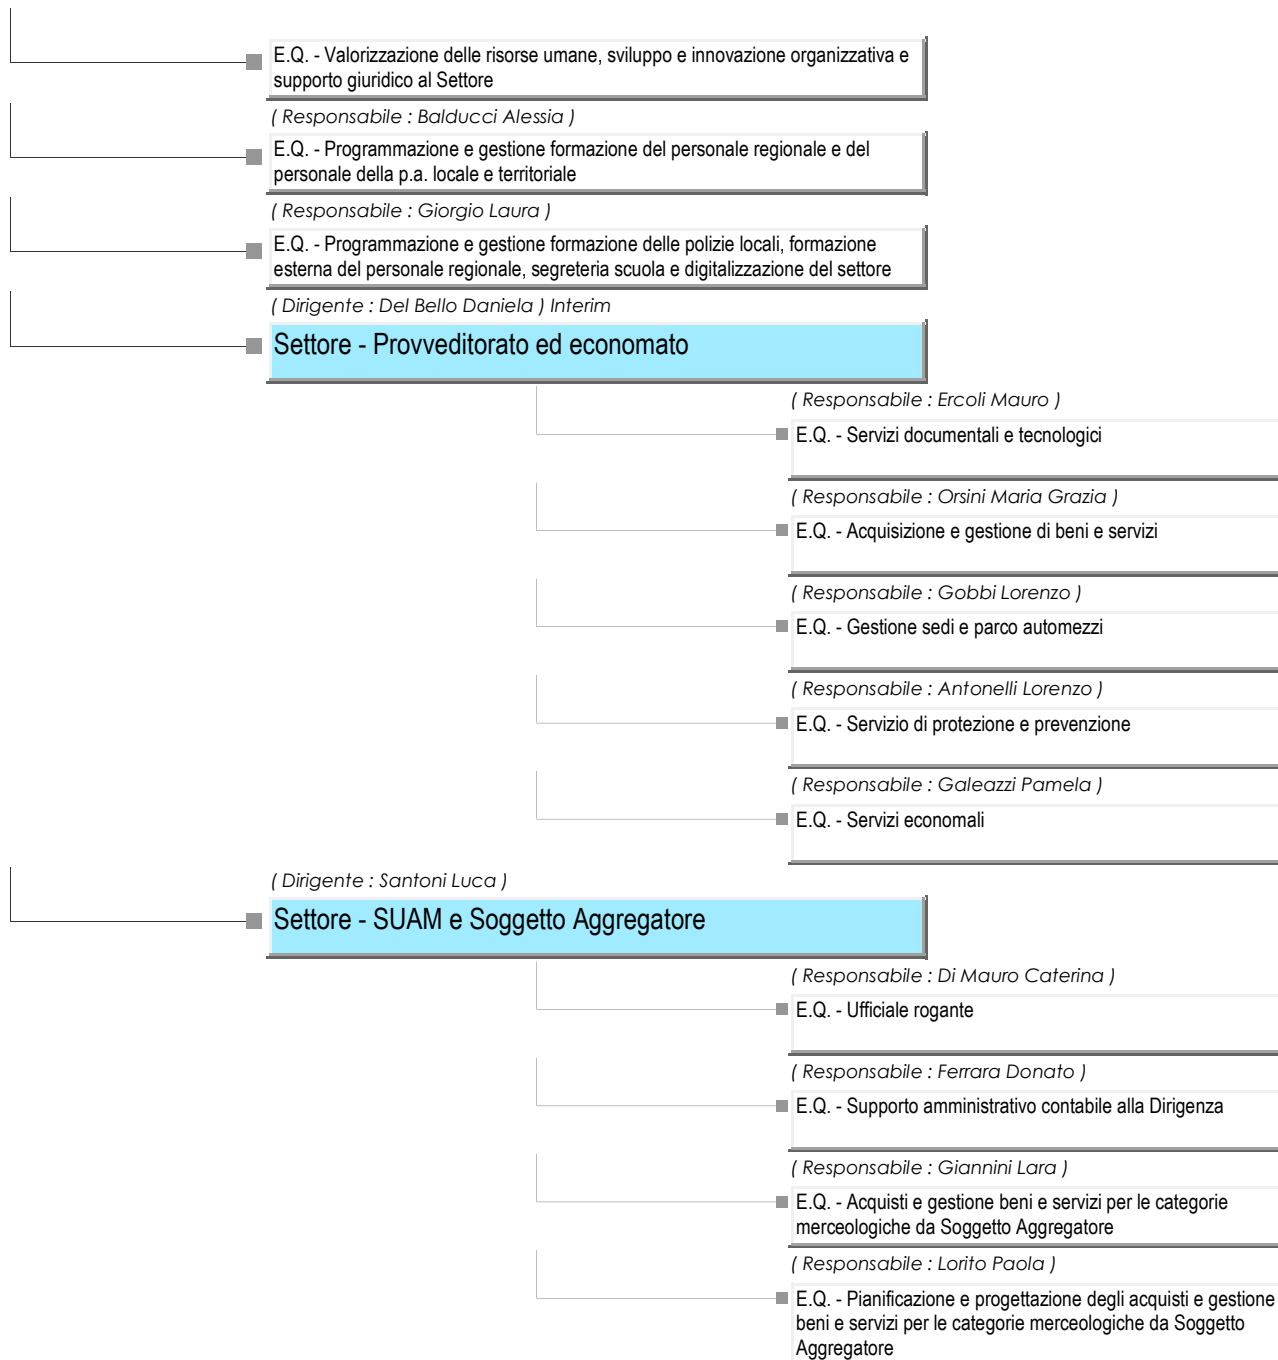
E.Q. - Valorizzazione delle risorse umane, sviluppo e innovazione organizzativa e supporto giuridico al Settore

( Responsabile : Balducci Alessia )

E.Q. - Programmazione e gestione formazione del personale regionale e del personale della p.a. locale e territoriale

( Responsabile : Giorgio Laura )

E.Q. - Programmazione e gestione formazione delle polizie locali, formazione esterna del personale regionale, segreteria scuola e digitalizzazione del settore

( Dirigente : Del Bello Daniela ) Interim

Settore - Provveditorato ed economato

( Responsabile : Ercoli Mauro )

E.Q. - Servizi documentali e tecnologici

( Responsabile : Orsini Maria Grazia )

E.Q. - Acquisizione e gestione di beni e servizi

( Responsabile : Gobbi Lorenzo )

E.Q. - Gestione sedi e parco automezzi

( Responsabile : Antonelli Lorenzo )

E.Q. - Servizio di protezione e prevenzione

( Responsabile : Galeazzi Pamela )

E.Q. - Servizi economali

( Dirigente : Santoni Luca )

Settore - SUAM e Soggetto Aggregatore

( Responsabile : Di Mauro Caterina )

E.Q. - Ufficiale rogante

( Responsabile : Ferrara Donato )

E.Q. - Supporto amministrativo contabile alla Dirigenza

( Responsabile : Giannini Lara )

E.Q. - Acquisti e gestione beni e servizi per le categorie merceologiche da Soggetto Aggregatore

( Responsabile : Lorito Paola )

E.Q. - Pianificazione e progettazione degli acquisti e gestione beni e servizi per le categorie merceologiche da Soggetto Aggregatore